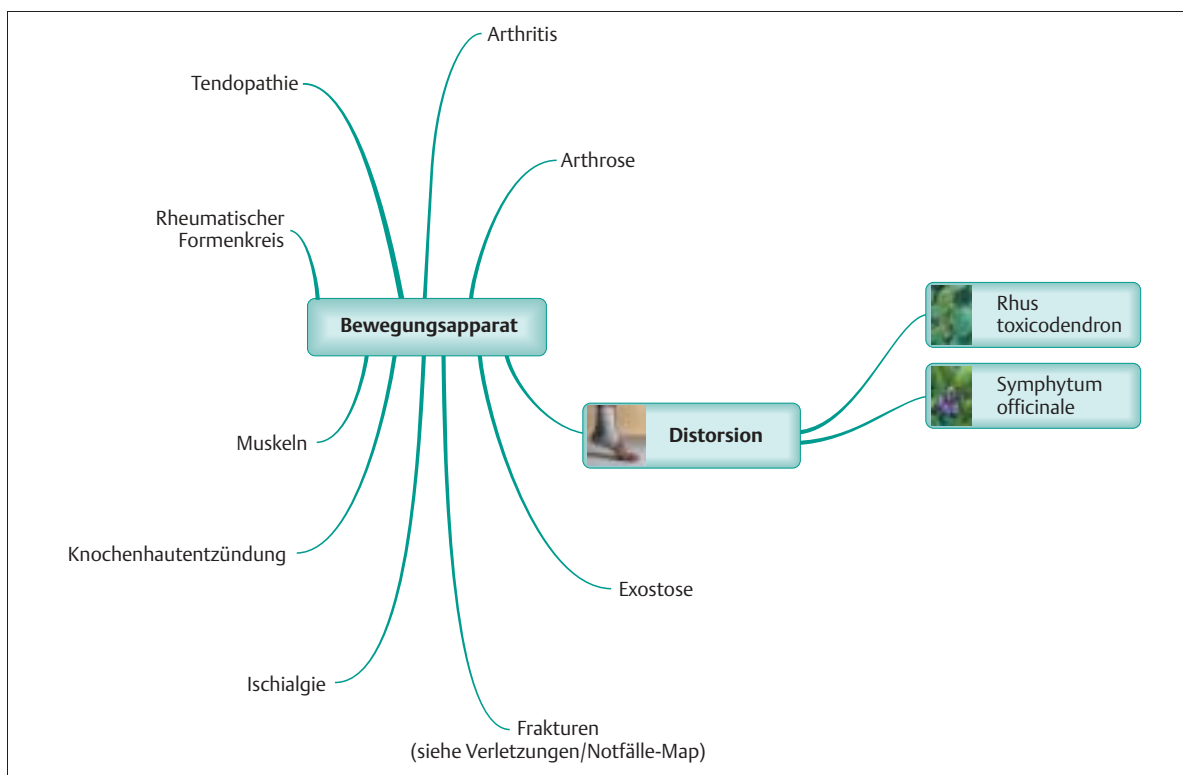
Arthritis

Tendopathie

Arthrose

Rheumatischer Formenkreis

Bewegungsapparat

Rhus toxicodendron

Symphytum officinale

Distorsion

Muskeln

Knochenhautentzündung

Exostose

Ischialgie

Frakturen
(siehe Verletzungen/Notfälle-Map)